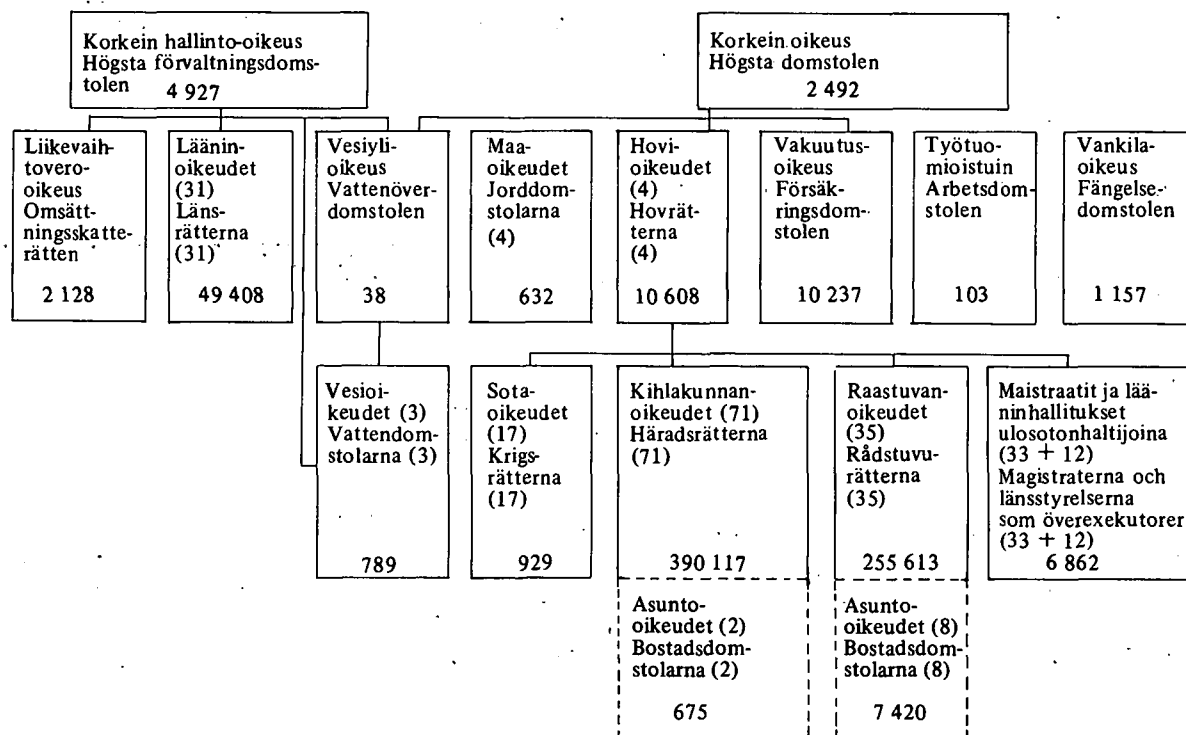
Korkein hallinto-oikeus
Högsta förvaltningsdomstolen
4 927

Korkein oikeus
Högsta domstolen
2 492

Liikevaihtoverooikeus
Omsättningsskatterätten
2 128

Lääninoikeudet (31)
Länsrätterna (31)
49 408

Vesiylioikeus
Vattenöverdomstolen
38

Maaoikeudet
Jorddomstolarna
(4)
632

Hovioikeudet (4)
Hovrätterna (4)
10 608

Vakuutusoikeus
Försäkringsdomstolen
10 237

Työtuomioistuin
Arbetsdomstolen
103

Vankilaoikeus
Fängelsedomstolen
1 157

Vesioikeudet (3)
Vattendomstolarna (3)
789

Sotaoikeudet (17)
Krigsrätterna (17)
929

Kihlakunnanoikeudet (71)
Häradsrätterna (71)
390 117

Raastuvanoikeudet (35)
Rådstuvurätterna (35)
255 613

Maistraatit ja lääninhallitukset ulosotonhaltijoina (33 + 12)
Magistraterna och länsstyrelserna som överexekutorer (33 + 12)
6 862

Asunto-oikeudet (2)
Bostadsdomstolarna (2)
675

Asunto-oikeudet (8)
Bostadsdomstolarna (8)
7 420